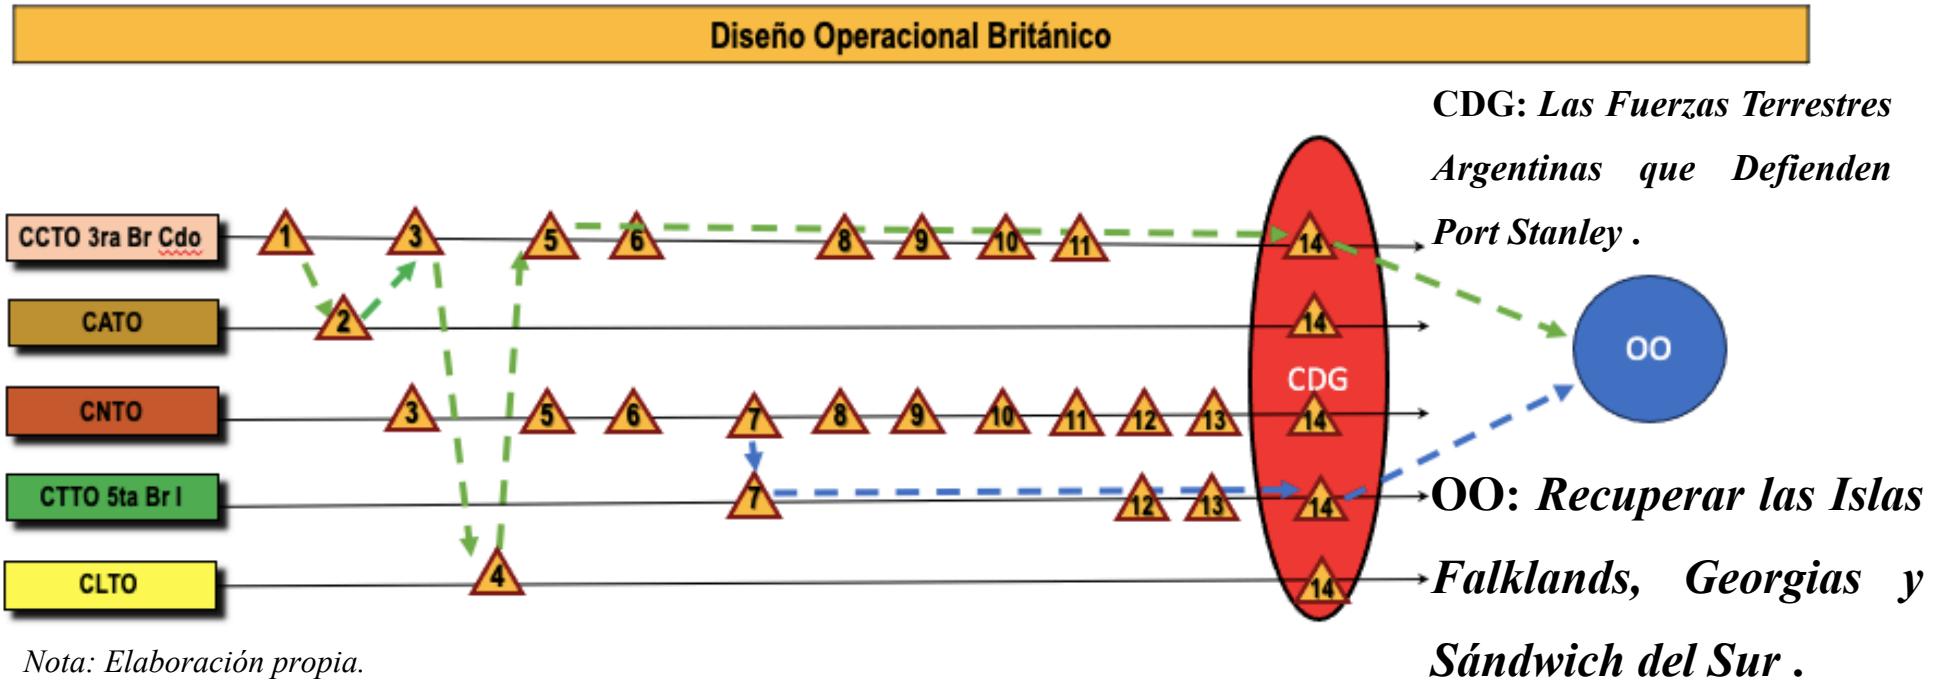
Diseño Operacional Británico

CDG: *Las Fuerzas Terrestres Argentinas que Defienden Port Stanley .*

CCTO 3ra Br Cdo

CATO

CNTO

CTTO 5ta Br I

CLTO

1 3 5 6 8 9 10 11 14

2 14

3 5 6 7 8 9 10 11 12 13 14

7 12 13 14

4 14

CDG

OO

OO: *Recuperar las Islas Falklands, Georgias y Sándwich del Sur .*

*Nota: Elaboración propia.*